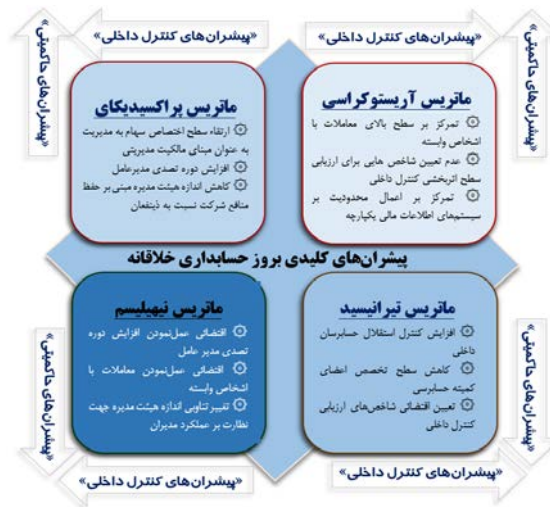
«پیشران‌های کنترل داخلی»

«پیشران‌های کنترل داخلی»

«پیشران‌های حاکمیتی»

«پیشران‌های حاکمیتی»

ماتریس آریستوکراسی

تمرکز بر سطح بالای معاملات با اشخاص وابسته

عدم تعیین شاخص هایی برای ارزیابی سطح اثربخشی کنترل داخلی

تمرکز بر اعمال محدودیت بر سیستم‌های اطلاعات مالی یکپارچه

ماتریس پراکسیدیکای

ارتقاء سطح اختصاص سهام به مدیریت به عنوان مبنای مالکیت مدیریتی

افزایش دوره تصدی مدیرعامل

کاهش اندازه هیئت مدیره مبنی بر حفظ منافع شرکت نسبت به ذینفعان

پیشران‌های کلیدی بروز حسابداری خلاقانه

ماتریس تیرانیسید

افزایش کنترل استقلال حسابرسان داخلی

کاهش سطح تخصص اعضای کمیته حسابرسی

تعیین اقتضائی شاخص‌های ارزیابی کنترل داخلی

ماتریس نیهیلیسم

اقتضائی عمل‌نمودن افزایش دوره تصدی مدیر عامل

اقتضائی عمل‌نمودن معاملات با اشخاص وابسته

تغییر تناوبی اندازه هیئت مدیره جهت نظارت بر عملکرد مدیران

«پیشران‌های حاکمیتی»

«پیشران‌های حاکمیتی»

«پیشران‌های کنترل داخلی»

«پیشران‌های کنترل داخلی»